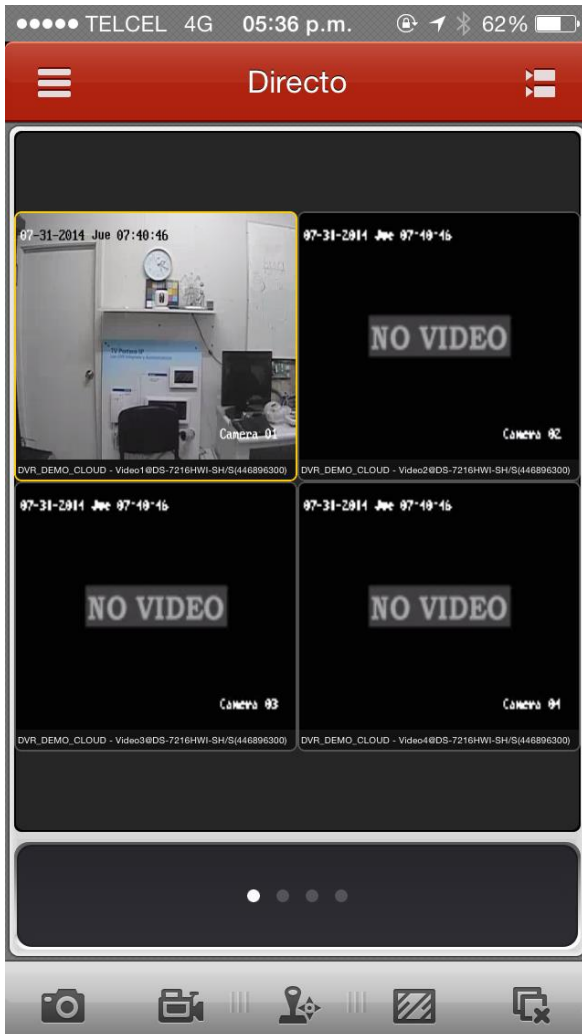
●●●●● TELCEL 4G 05:36 p.m. 62%

Directo

07-31-2014 Jue 07:40:46

Camera 01

DVR_DEMO_CLOUD - Video1@DS-7216HWI-SH/S(446896300)

07-31-2014 Jue 07:40:46

NO VIDEO

Camera 02

DVR_DEMO_CLOUD - Video2@DS-7216HWI-SH/S(446896300)

07-31-2014 Jue 07:40:46

NO VIDEO

Camera 03

DVR_DEMO_CLOUD - Video3@DS-7216HWI-SH/S(446896300)

07-31-2014 Jue 07:40:46

NO VIDEO

Camera 04

DVR_DEMO_CLOUD - Video4@DS-7216HWI-SH/S(446896300)